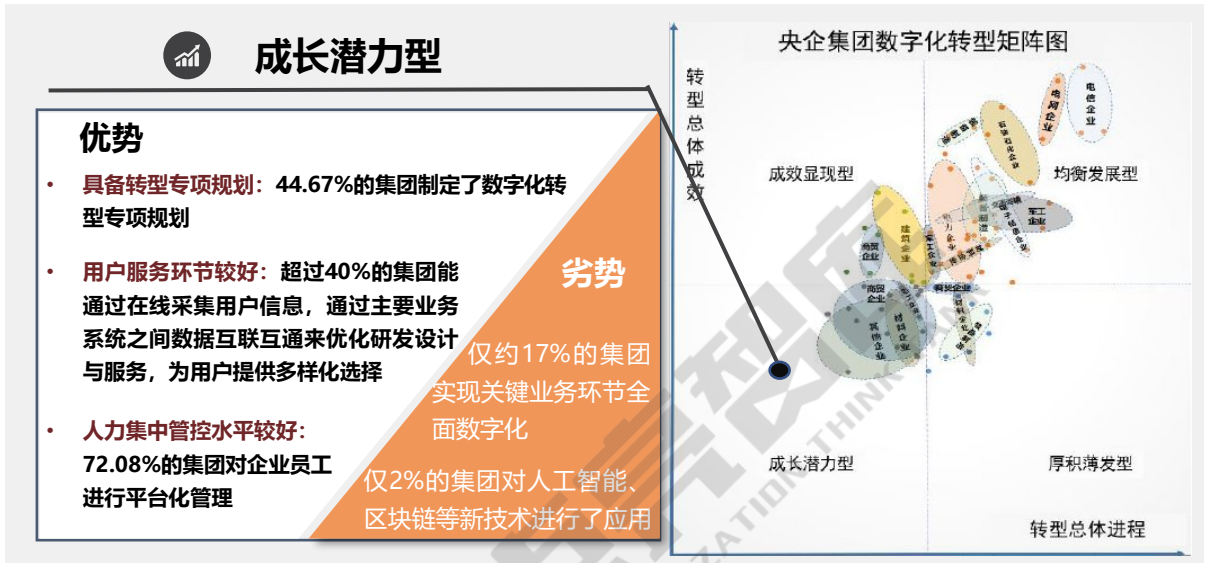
成长潜力型

优势

• 具备转型专项规划：44.67%的集团制定了数字化转型专项规划

• 用户服务环节较好：超过40%的集团能通过在线采集用户信息，通过主要业务系统之间数据互联互通来优化研发设计与服务，为用户提供多样化选择

• 人力集中管控水平较好：72.08%的集团对企业员工进行平台化管理

劣势

仅约17%的集团实现关键业务环节全面数字化

仅2%的集团对人工智能、区块链等新技术进行了应用

央企集团数字化转型矩阵图

转型总体成效

成效显现型

均衡发展型

成长潜力型

厚积薄发型

转型总体进程

电网企业

电信企业

石油石化企业

军工企业

建筑企业

商贸企业

商贸企业

其他企业

材料企业

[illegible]